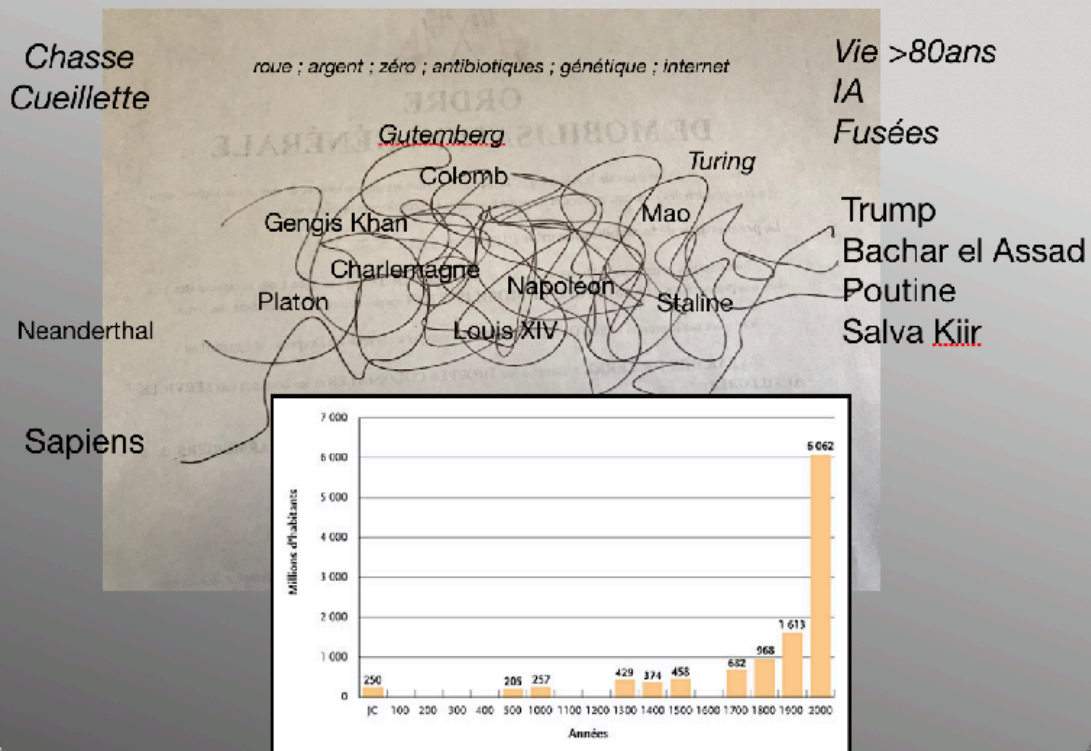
Chasse
Cueillette

roue ; argent ; zéro ; antibiotiques ; génétique ; internet

Vie >80ans
IA
Fusées

ORDRE
DE MOBILIS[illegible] GÉNÉRALE

Gutemberg
Colomb
Turing
Gengis Khan
Mao
Charlemagne
Napoléon
Platon
Staline
Louis XIV

Trump
Bachar el Assad
Poutine
Salva Kiir

Neanderthal

Sapiens

7 000
6 000
5 000
4 000
3 000
2 000
1 000
0

Millions d'habitants

250
205
257
429
374
458
682
968
1 613
6 062

JC 100 200 300 400 500 1000 1100 1200 1300 1400 1500 1600 1700 1800 1900 2000

Années